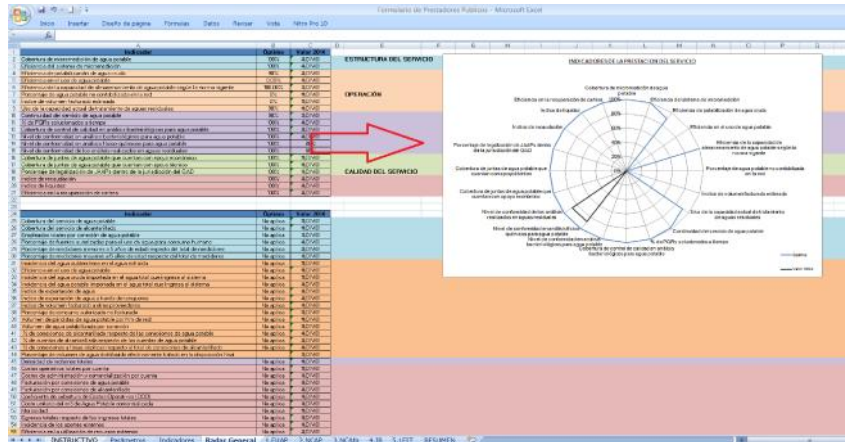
Formulario de Prestadores Públicos - Microsoft Excel

Inicio Insertar Diseño de página Fórmulas Datos Revisar Vista Nitro Pro 10

| Indicador | Datos | Valor 2015 |
|---|---|---|
| Cobertura de micromedición de agua potable | 0% | ACTIVO |
| Eficiencia del sistema de micromedición | 0% | ACTIVO |
| Eficiencia en el uso de agua potable | 96% | ACTIVO |
| Eficiencia en el uso de agua potable | 100% | ACTIVO |
| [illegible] | 100.00% | ACTIVO |
| Porcentaje de agua potable no contabilizada en red | 0% | ACTIVO |
| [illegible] | 0% | ACTIVO |
| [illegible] | 0% | ACTIVO |
| Continuidad del servicio de agua potable | 100% | ACTIVO |
| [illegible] | 0% | ACTIVO |
| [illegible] | 100% | ACTIVO |
| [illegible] | 100% | ACTIVO |
| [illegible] | 100% | ACTIVO |
| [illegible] | 100% | ACTIVO |
| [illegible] | 100% | ACTIVO |
| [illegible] | 100% | ACTIVO |
| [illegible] | 100% | ACTIVO |
| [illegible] | 100% | ACTIVO |
| Índice de morosidad | 100% | ACTIVO |
| Índice de liquidez | 100% | ACTIVO |
| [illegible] | 100% | ACTIVO |

ESTRUCTURA DEL SERVICIO

OPERACIÓN

CALIDAD DEL SERVICIO

INDICADORES DE LA PRESTACIÓN DEL SERVICIO

Cobertura de micromedición de agua potable
Eficiencia del sistema de micromedición
Eficiencia de potabilización de agua cruda
Eficiencia en el uso de agua potable
Eficiencia en la suspensión de cortes
Índice de liquidez
Índice de morosidad
Porcentaje de legalización de JAAPs dentro de la jurisdicción del GAD
Cobertura de juntas de agua potable que cuentan con apoyo técnico
Cobertura de juntas de agua potable que cuentan con apoyo técnico
Nivel de conformidad de los análisis realizados en aguas residuales
Nivel de conformidad de análisis químicos para agua potable
Nivel de conformidad de análisis bacteriológicos para agua potable
Cobertura de control de calidad en análisis bacteriológicos para agua potable
% de PGPs solucionados a tiempo
Continuidad del servicio de agua potable
Uso de la capacidad actual del sistema de aguas residuales
Índice de agua no facturada estimada
Porcentaje de agua potable no contabilizada en la red
Eficiencia en la capacidad de almacenamiento de agua potable según la norma vigente
Datos
Valor 2015

| Indicador | Datos | Valor 2015 |
|---|---|---|
| Cobertura del servicio de agua potable | No aplica | ACTIVO |
| Cobertura del servicio de alcantarillado | No aplica | ACTIVO |
| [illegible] | No aplica | ACTIVO |

INSTRUCTIVO Encuestas Indicadores Radar General 1.CUAP 2.NCAP 3.NCAN 4.IR 5.LEJT RESUMEN